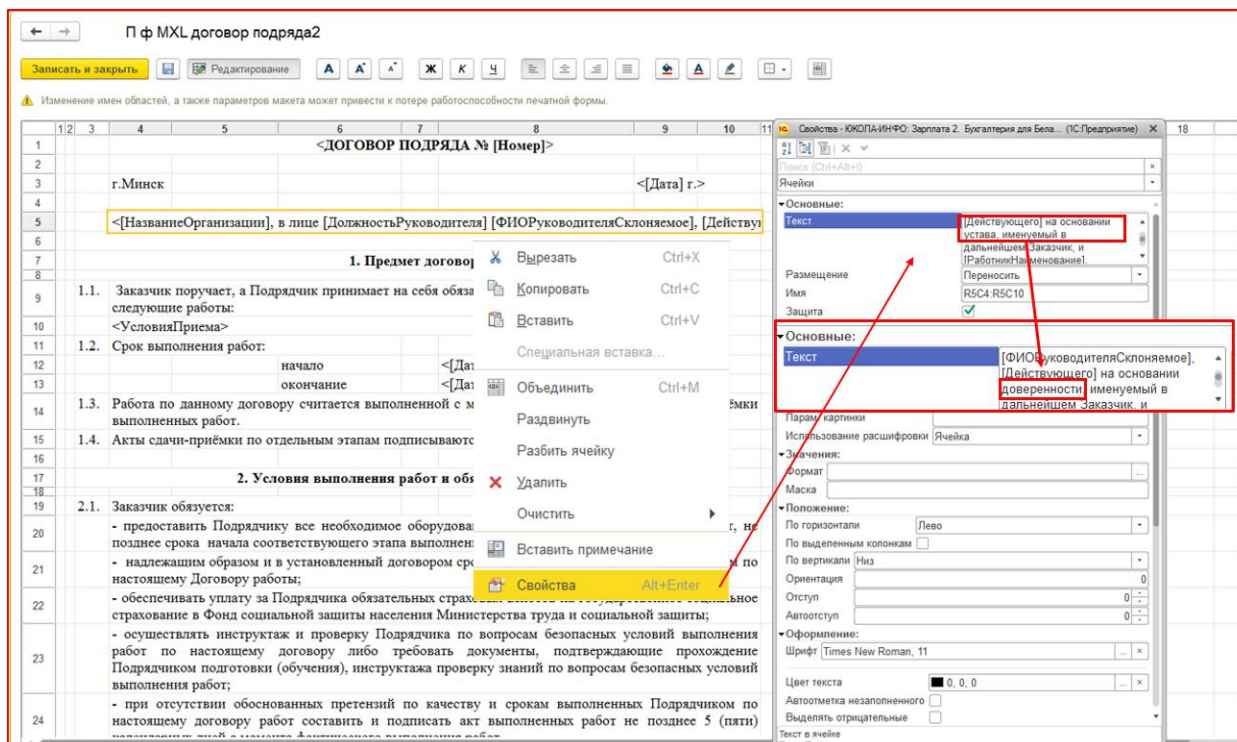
← → П ф MXL договор подряда2

Записать и закрыть | Редактирование | А | А | А | Ж | К | Ч

Изменение имен областей, а также параметров макета может привести к потере работоспособности печатной формы.

1 2 3 4 5 6 7 8 9 10 11 18

1 <ДОГОВОР ПОДРЯДА № [Номер]>
2
3 г.Минск <[Дата] г.>
4
5 <[НазваниеОрганизации], в лице [ДолжностьРуководителя] [ФИОРуководителяСклоняемое], [Действу
6
7 1. Предмет договор
8
9 1.1. Заказчик поручает, а Подрядчик принимает на себя обяза следующие работы:
10 <УсловияПриема>
11 1.2. Срок выполнения работ:
12 начало <[Да
13 окончание <[Да
14 1.3. Работа по данному договору считается выполненной с м выполненных работ. ёмки
15 1.4. Акты сдачи-приёмки по отдельным этапам подписываютс
16
17 2. Условия выполнения работ и обя
18
19 2.1. Заказчик обязуется:
20 - предоставить Подрядчику все необходимое оборудова позднее срока начала соответствующего этапа выполнен
21 - надлежащим образом и в установленный договором сро настоящему Договору работы;
22 - обеспечивать уплату за Подрядчика обязательных страхо страхование в Фонд социальной защиты населения Министерства труда и социальной защиты;
23 - осуществлять инструктаж и проверку Подрядчика по вопросам безопасных условий выполнения работ по настоящему договору либо требовать документы, подтверждающие прохождение Подрядчиком подготовки (обучения), инструктажа проверку знаний по вопросам безопасных условий выполнения работ;
24 - при отсутствии обоснованных претензий по качеству и срокам выполненных Подрядчиком по настоящему договору работ составить и подписать акт выполненных работ не позднее 5 (пяти)

Вырезать Ctrl+X
Копировать Ctrl+C
Вставить Ctrl+V
Специальная вставка...
Объединить Ctrl+M
Раздвинуть
Разбить ячейку
Удалить
Очистить
Вставить примечание
Свойства Alt+Enter

Свойства - ЮКОЛА-ИНФО: Зарплата 2. Бухгалтерия для Бела... (1С:Предприятие) ×
Поиск (Ctrl+Alt+I)
Ячейки
Основные:
Текст [Действующего] на основании устава, именуемый в дальнейшем Заказчик, и [РаботникНаименование],
Размещение Переносить
Имя R5C4:R5C10
Защита
Основные:
Текст [ФИОРуководителяСклоняемое], [Действующего] на основании доверенности именуемый в дальнейшем Заказчик, и
Парам картинки
Использование расшифровки Ячейка
Значения:
Формат
Маска
Положение:
По горизонтали Лево
По выделенным колонкам
По вертикали Низ
Ориентация 0
Отступ 0
Автоотступ 0
Оформление:
Шрифт Times New Roman, 11
Цвет текста 0, 0, 0
Автоотметка незаполненного
Выделять отрицательные
Текст в ячейке